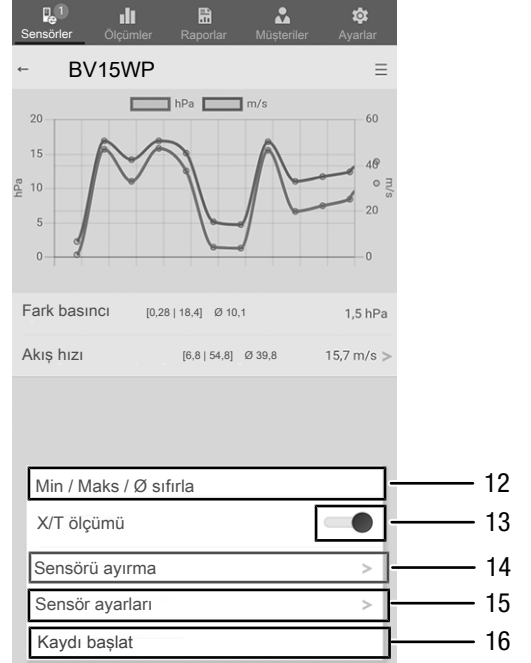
1
Sensörler Ölçümler Raporlar Müşteriler Ayarlar

← BV15WP ☰

hPa m/s

20
15
10
5
0
hPa

60
40
20
0
m/s

Fark basıncı [0,28 | 18,4] Ø 10,1 1,5 hPa

Akış hızı [6,8 | 54,8] Ø 39,8 15,7 m/s >

Min / Maks / Ø sıfırla 12

X/T ölçümü 13

Sensörü ayırma > 14

Sensör ayarları > 15

Kaydı başlat 16